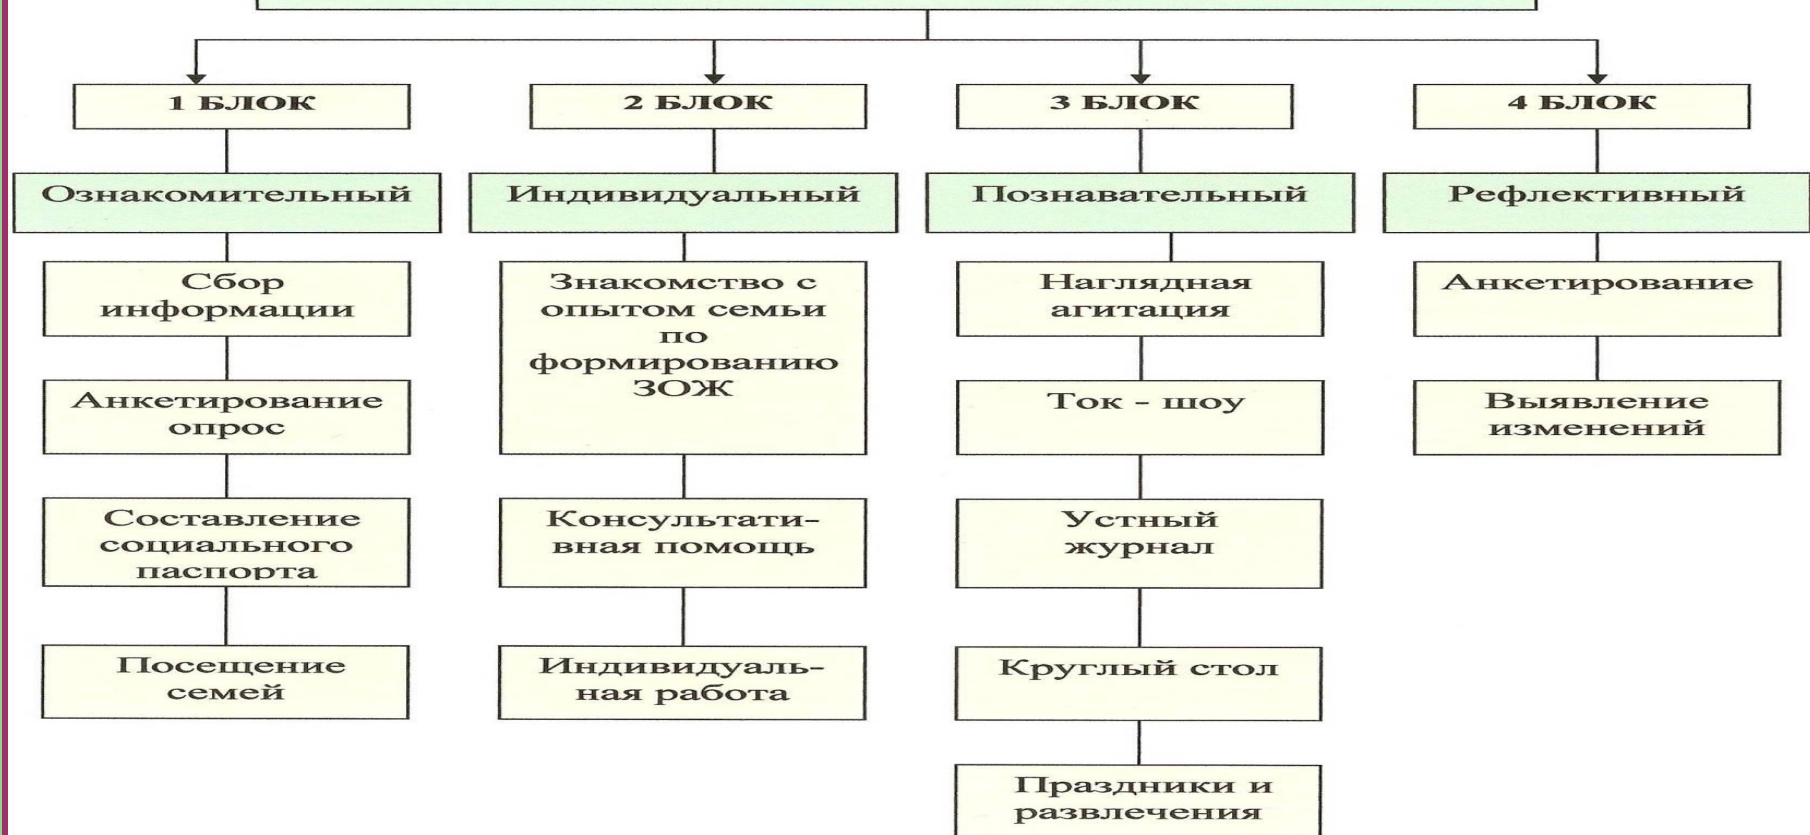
1 БЛОК

Ознакомительный

Сбор информации

Анкетирование опрос

Составление социального паспорта

Посещение семей

2 БЛОК

Индивидуальный

Знакомство с опытом семьи по формированию ЗОЖ

Консультативная помощь

Индивидуальная работа

3 БЛОК

Познавательный

Наглядная агитация

Ток - шоу

Устный журнал

Круглый стол

Праздники и развлечения

4 БЛОК

Рефлективный

Анкетирование

Выявление изменений